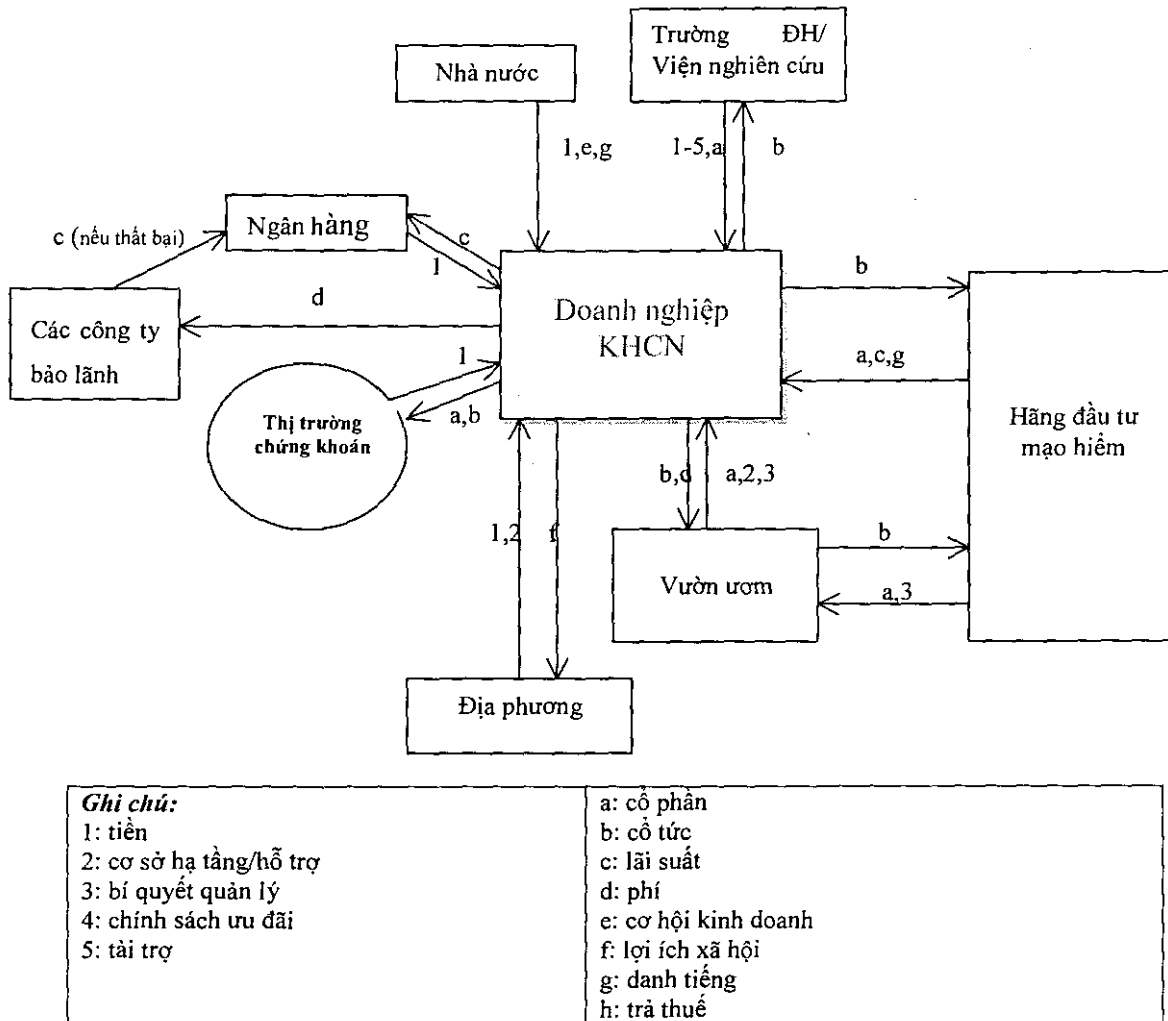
Trường ĐH/ Viện nghiên cứu

Nhà nước

1,e,g

1-5,a

b

c (nếu thất bại)

Ngân hàng

c

1

d

Các công ty bảo lãnh

Doanh nghiệp KHCN

b

a,c,g

1

Thị trường chứng khoán

a,b

Hãng đầu tư mạo hiểm

b,d

a,2,3

1,2

f

Vườn ươm

b

a,3

Địa phương

| Ghi chú: 1: tiền 2: cơ sở hạ tầng/hỗ trợ 3: bí quyết quản lý 4: chính sách ưu đãi 5: tài trợ | a: cổ phần b: cổ tức c: lãi suất d: phí e: cơ hội kinh doanh f: lợi ích xã hội g: danh tiếng h: trả thuế |
|---|---|